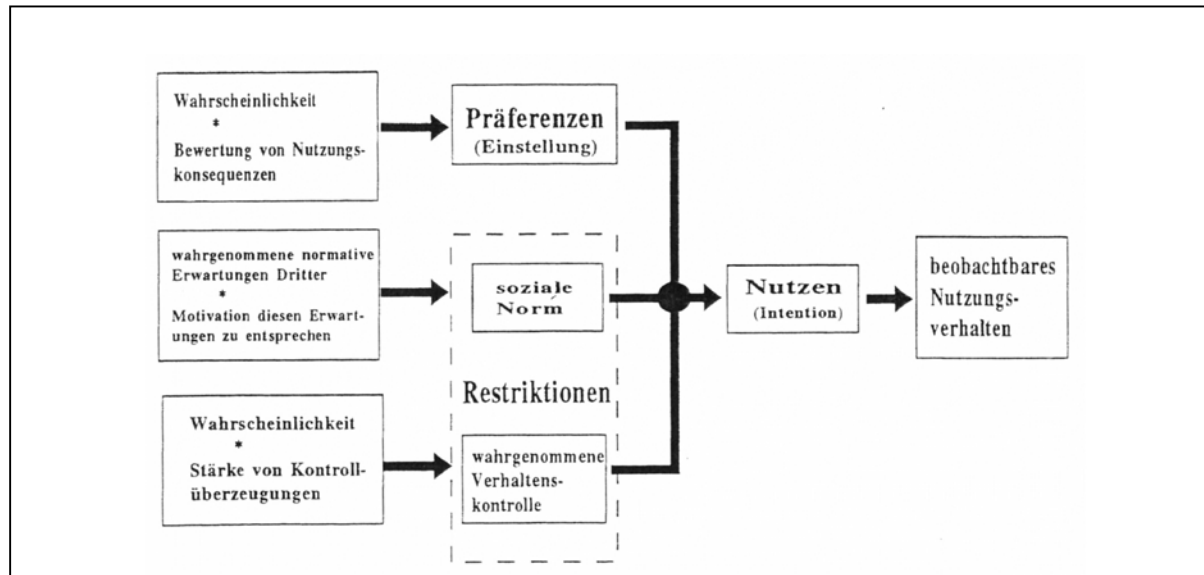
Wahrscheinlichkeit
*
Bewertung von Nutzungskonsequenzen

Präferenzen
(Einstellung)

wahrgenommene normative Erwartungen Dritter
*
Motivation diesen Erwartungen zu entsprechen

soziale Norm

Restriktionen

Wahrscheinlichkeit
*
Stärke von Kontrollüberzeugungen

wahrgenommene Verhaltenskontrolle

Nutzen
(Intention)

beobachtbares Nutzungsverhalten